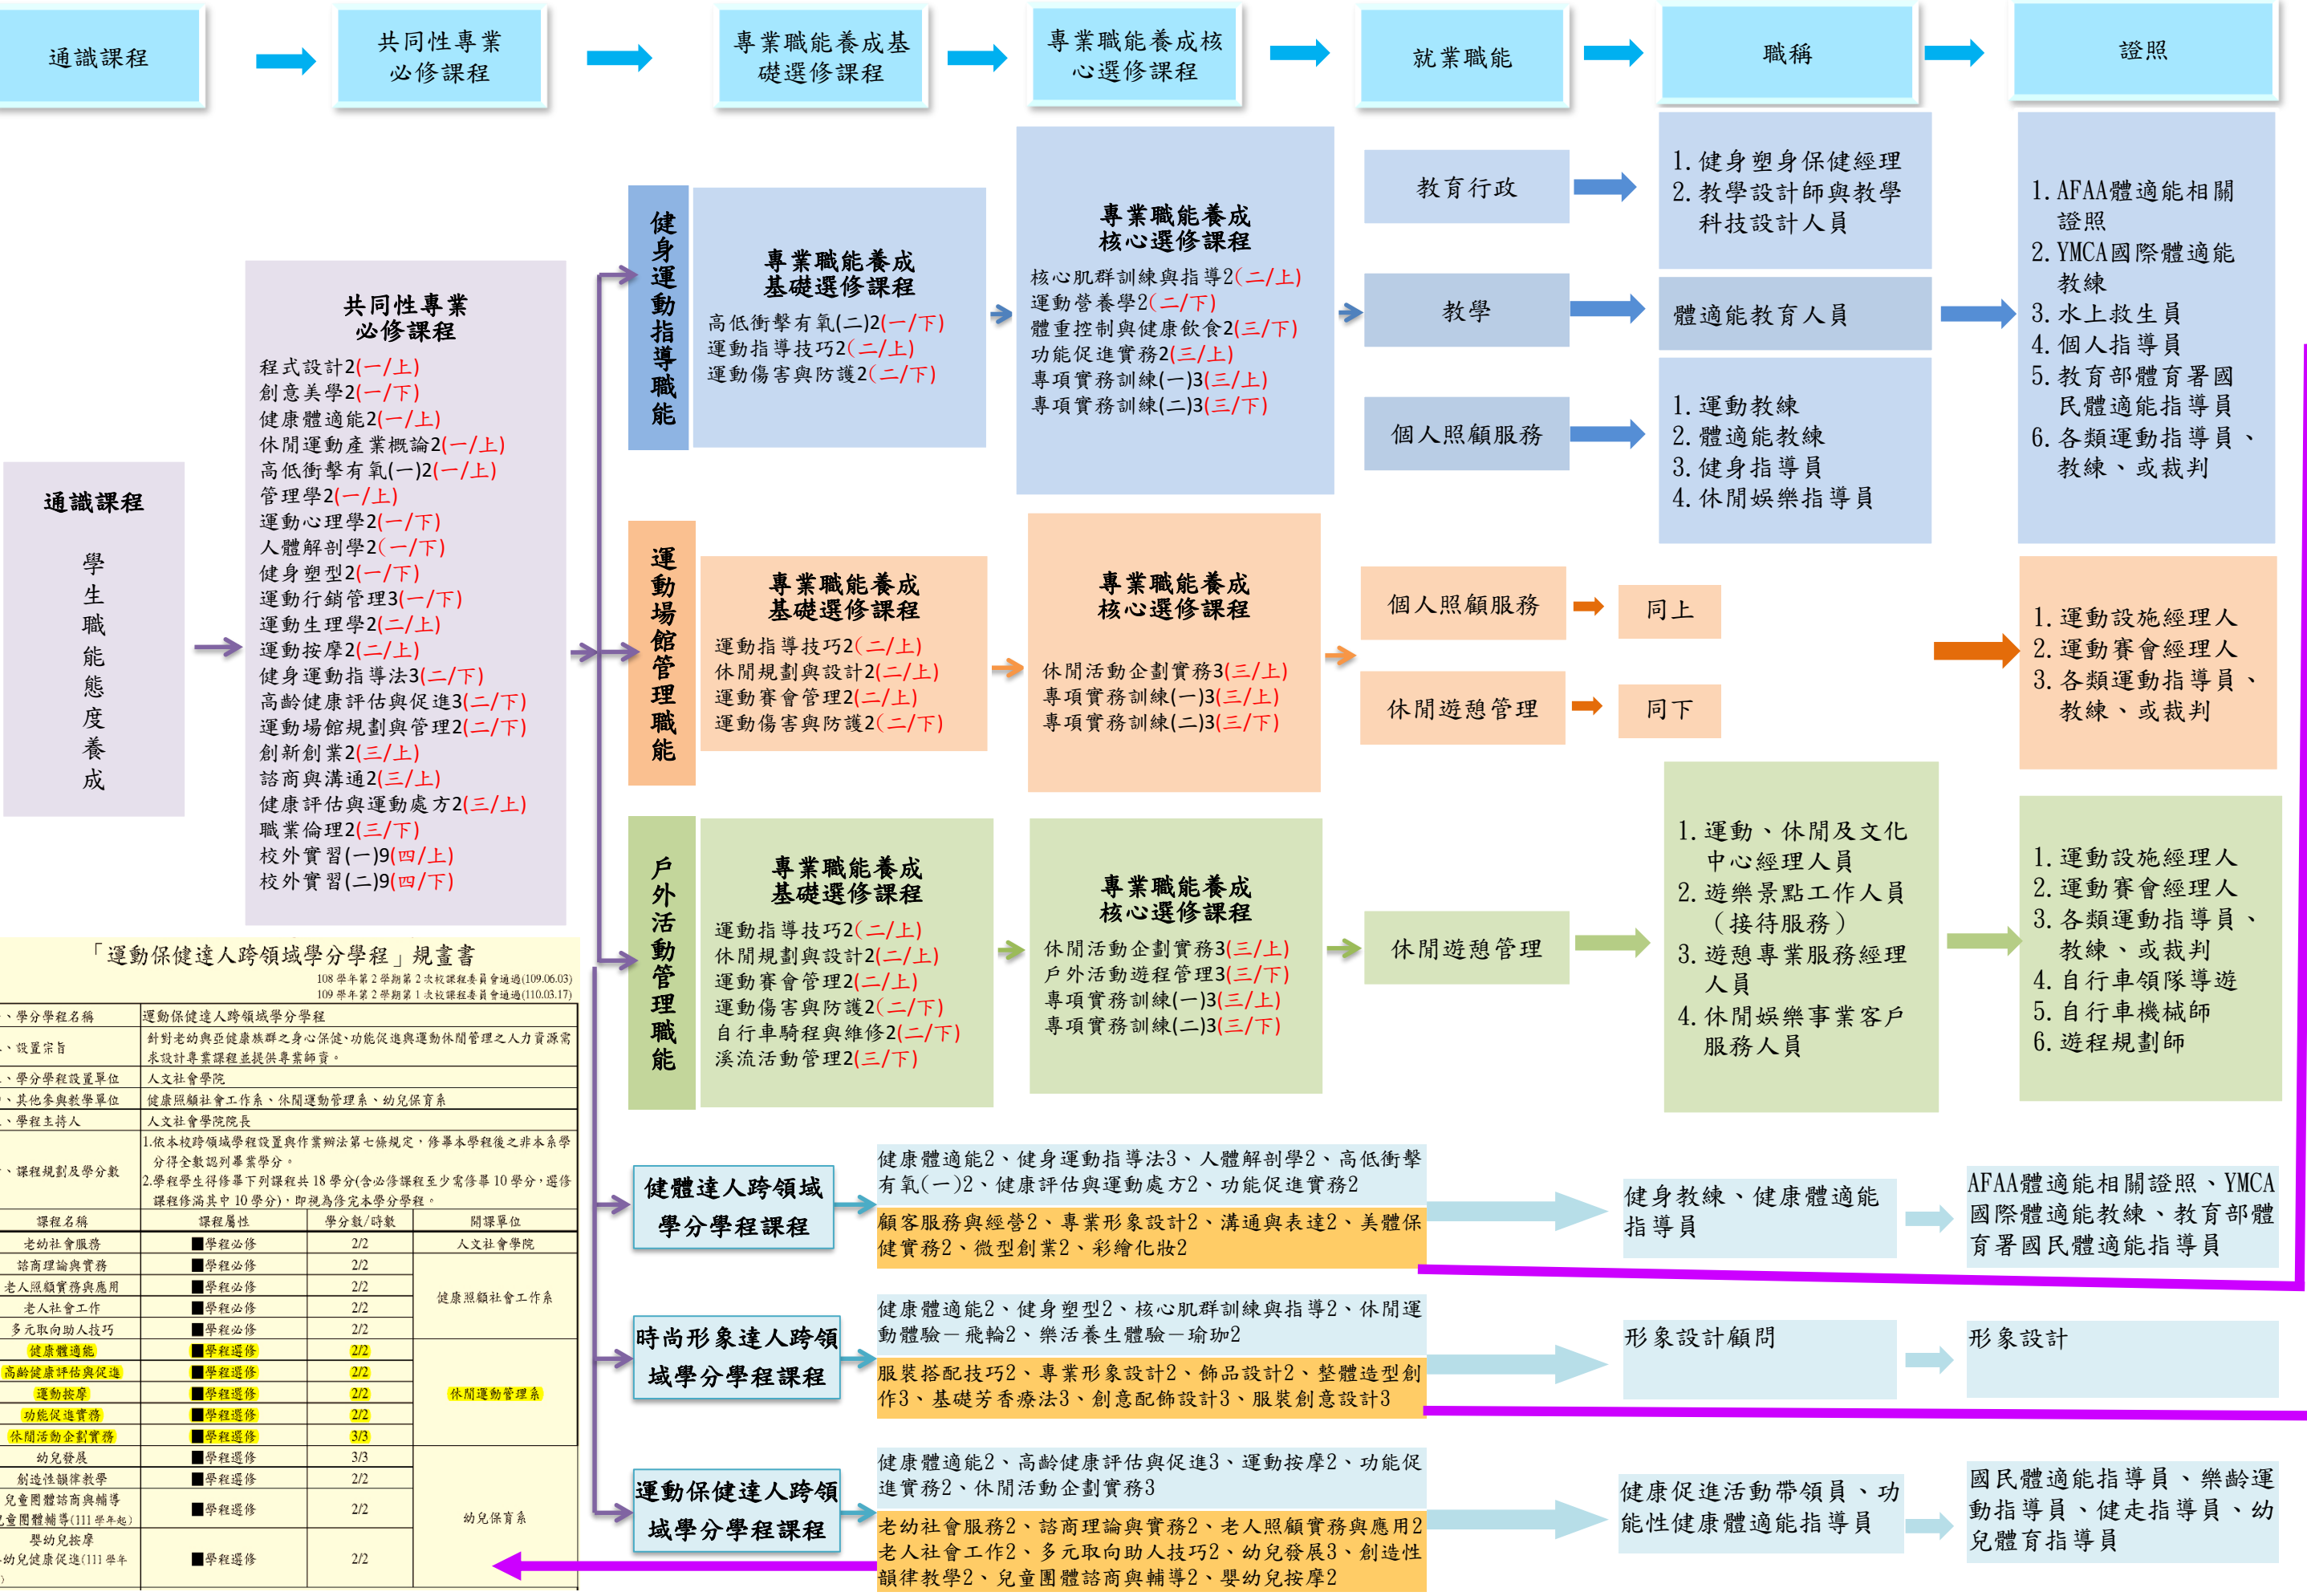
通識課程

共同性專業必修課程

專業職能養成基礎選修課程

專業職能養成核心選修課程

就業職能

職稱

證照

通識課程

學生職能態度養成

共同性專業必修課程
程式設計2(一/上)
創意美學2(一/下)
健康體適能2(一/上)
休閒運動產業概論2(一/上)
高低衝擊有氧(一)2(一/上)
管理學2(一/上)
運動心理學2(一/下)
人體解剖學2(一/下)
健身塑型2(一/下)
運動行銷管理3(一/下)
運動生理學2(二/上)
運動按摩2(二/上)
健身運動指導法3(二/下)
高齡健康評估與促進3(二/下)
運動場館規劃與管理2(二/下)
創新創業2(三/上)
諮商與溝通2(三/上)
健康評估與運動處方2(三/上)
職業倫理2(三/下)
校外實習(一)9(四/上)
校外實習(二)9(四/下)

健身運動指導職能

專業職能養成基礎選修課程
高低衝擊有氧(二)2(一/下)
運動指導技巧2(二/上)
運動傷害與防護2(二/下)

專業職能養成核心選修課程
核心肌群訓練與指導2(二/上)
運動營養學2(二/下)
體重控制與健康飲食2(三/下)
功能促進實務2(三/上)
專項實務訓練(一)3(三/上)
專項實務訓練(二)3(三/下)

教育行政
教學
個人照顧服務

1. 健身塑身保健經理
2. 教學設計師與教學科技設計人員

體適能教育人員

1. 運動教練
2. 體適能教練
3. 健身指導員
4. 休閒娛樂指導員

1. AFAA體適能相關證照
2. YMCA國際體適能教練
3. 水上救生員
4. 個人指導員
5. 教育部體育署國民體適能指導員
6. 各類運動指導員、教練、或裁判

運動場館管理職能

專業職能養成基礎選修課程
運動指導技巧2(二/上)
休閒規劃與設計2(二/上)
運動賽會管理2(二/上)
運動傷害與防護2(二/下)

專業職能養成核心選修課程
休閒活動企劃實務3(三/上)
專項實務訓練(一)3(三/上)
專項實務訓練(二)3(三/下)

個人照顧服務
同上
休閒遊憩管理
同下

1. 運動設施經理人
2. 運動賽會經理人
3. 各類運動指導員、教練、或裁判

戶外活動管理職能

專業職能養成基礎選修課程
運動指導技巧2(二/上)
休閒規劃與設計2(二/上)
運動賽會管理2(二/上)
運動傷害與防護2(二/下)
自行車騎程與維修2(二/下)
溪流活動管理2(三/下)

專業職能養成核心選修課程
休閒活動企劃實務3(三/上)
戶外活動遊程管理3(三/下)
專項實務訓練(一)3(三/上)
專項實務訓練(二)3(三/下)

休閒遊憩管理

1. 運動、休閒及文化中心經理人員
2. 遊樂景點工作人員(接待服務)
3. 遊憩專業服務經理人員
4. 休閒娛樂事業客戶服務人員

1. 運動設施經理人
2. 運動賽會經理人
3. 各類運動指導員、教練、或裁判
4. 自行車領隊導遊
5. 自行車機械師
6. 遊程規劃師

「運動保健達人跨領域學分學程」規畫書
108學年第2學期第2次校課程委員會通過(109.06.03)
109學年第2學期第1次校課程委員會通過(110.03.17)

| 、學分學程名稱 | 運動保健達人跨領域學分學程 | | |
|---|---|---|---|
| 、設置宗旨 | 針對老幼與亞健康族群之身心保健、功能促進與運動休閒管理之人力資源需求設計專業課程並提供專業師資。 | | |
| 、學分學程設置單位 | 人文社會學院 | | |
| 、其他參與教學單位 | 健康照顧社會工作系、休閒運動管理系、幼兒保育系 | | |
| 、學程主持人 | 人文社會學院院長 | | |
| 、課程規劃及學分數 | 1.依本校跨領域學程設置與作業辦法第七條規定，修畢本學程後之非本系學分得全數認列畢業學分。 2.學程學生得修畢下列課程共18學分(含必修課程至少需修畢10學分，選修課程修滿共中10學分)，即視為修完本學分學程。 | | |
| 課程名稱 | 課程屬性 | 學分數/時數 | 開課單位 |
| 老幼社會服務 | ■學程必修 | 2/2 | 人文社會學院 |
| 諮商理論與實務 | ■學程必修 | 2/2 | 健康照顧社會工作系 |
| 老人照顧實務與應用 | ■學程必修 | 2/2 | |
| 老人社會工作 | ■學程必修 | 2/2 | |
| 多元取向助人技巧 | ■學程必修 | 2/2 | |
| 健康體適能 | ■學程選修 | 2/2 | 休閒運動管理系 |
| 高齡健康評估與促進 | ■學程選修 | 2/2 | |
| 運動按摩 | ■學程選修 | 2/2 | |
| 功能促進實務 | ■學程選修 | 2/2 | |
| 休閒活動企劃實務 | ■學程選修 | 3/3 | |
| 幼兒發展 | ■學程選修 | 3/3 | 幼兒保育系 |
| 創造性韻律教學 | ■學程選修 | 2/2 | |
| 兒童團體諮商與輔導 童團體輔導(111學年起) | ■學程選修 | 2/2 | |
| 嬰幼兒按摩 幼兒健康促進(111學年 | ■學程選修 | 2/2 | |

健體達人跨領域學分學程課程
健康體適能2、健身運動指導法3、人體解剖學2、高低衝擊有氧(一)2、健康評估與運動處方2、功能促進實務2
顧客服務與經營2、專業形象設計2、溝通與表達2、美體保健實務2、微型創業2、彩繪化妝2
健身教練、健康體適能指導員
AFAA體適能相關證照、YMCA國際體適能教練、教育部體育署國民體適能指導員

時尚形象達人跨領域學分學程課程
健康體適能2、健身塑型2、核心肌群訓練與指導2、休閒運動體驗—飛輪2、樂活養生體驗—瑜珈2
服裝搭配技巧2、專業形象設計2、飾品設計2、整體造型創作3、基礎芳香療法3、創意配飾設計3、服裝創意設計3
形象設計顧問
形象設計

運動保健達人跨領域學分學程課程
健康體適能2、高齡健康評估與促進3、運動按摩2、功能促進實務2、休閒活動企劃實務3
老幼社會服務2、諮商理論與實務2、老人照顧實務與應用2、老人社會工作2、多元取向助人技巧2、幼兒發展3、創造性韻律教學2、兒童團體諮商與輔導2、嬰幼兒按摩2
健康促進活動帶領員、功能性健康體適能指導員
國民體適能指導員、樂齡運動指導員、健走指導員、幼兒體育指導員